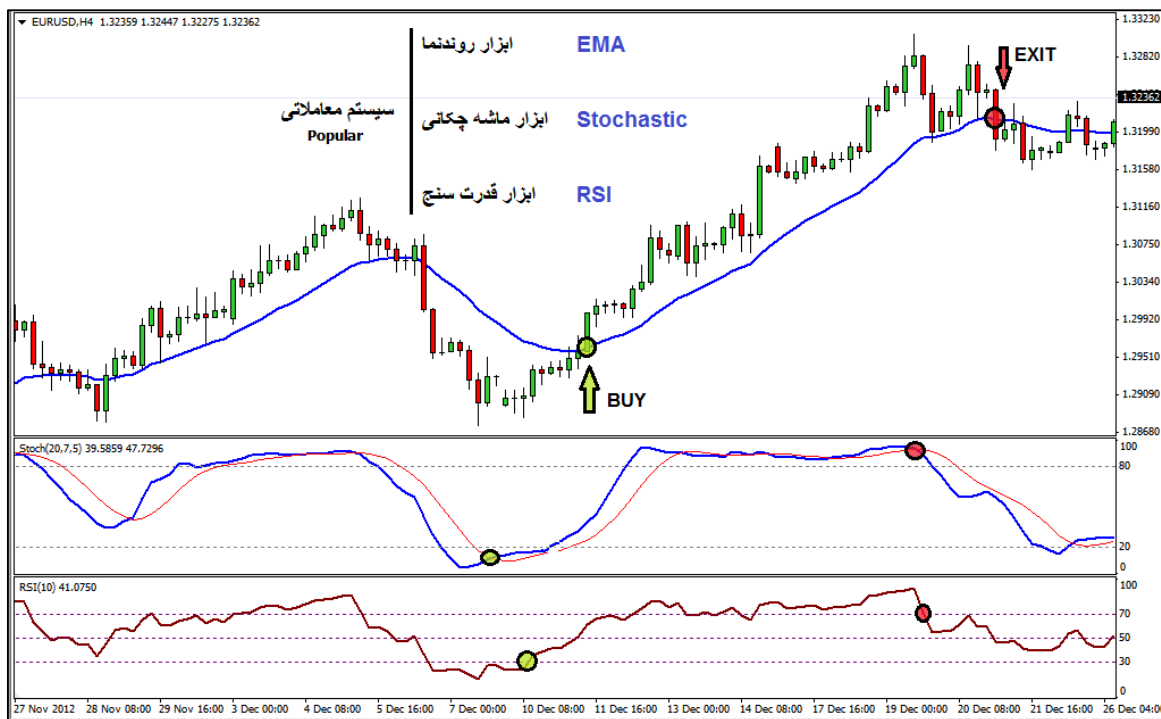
EURUSD,H4 1.32359 1.32447 1.32275 1.32362

سیستم معاملاتی
Popular

ابزار روندنما EMA
ابزار ماشه چکانی Stochastic
ابزار قدرت سنج RSI

EXIT
BUY

1.33230
1.32820
1.32362
1.31990
1.31580
1.31160
1.30750
1.30340
1.29920
1.29510
1.29090
1.28680

Stoch(20,7,5) 39.5859 47.7296
100
80
20
0

RSI(10) 41.0750
100
70
50
30
0

27 Nov 2012 | 28 Nov 08:00 | 29 Nov 16:00 | 3 Dec 00:00 | 4 Dec 08:00 | 5 Dec 16:00 | 7 Dec 00:00 | 10 Dec 08:00 | 11 Dec 16:00 | 13 Dec 00:00 | 14 Dec 08:00 | 17 Dec 16:00 | 19 Dec 00:00 | 20 Dec 08:00 | 21 Dec 16:00 | 26 Dec 04:00